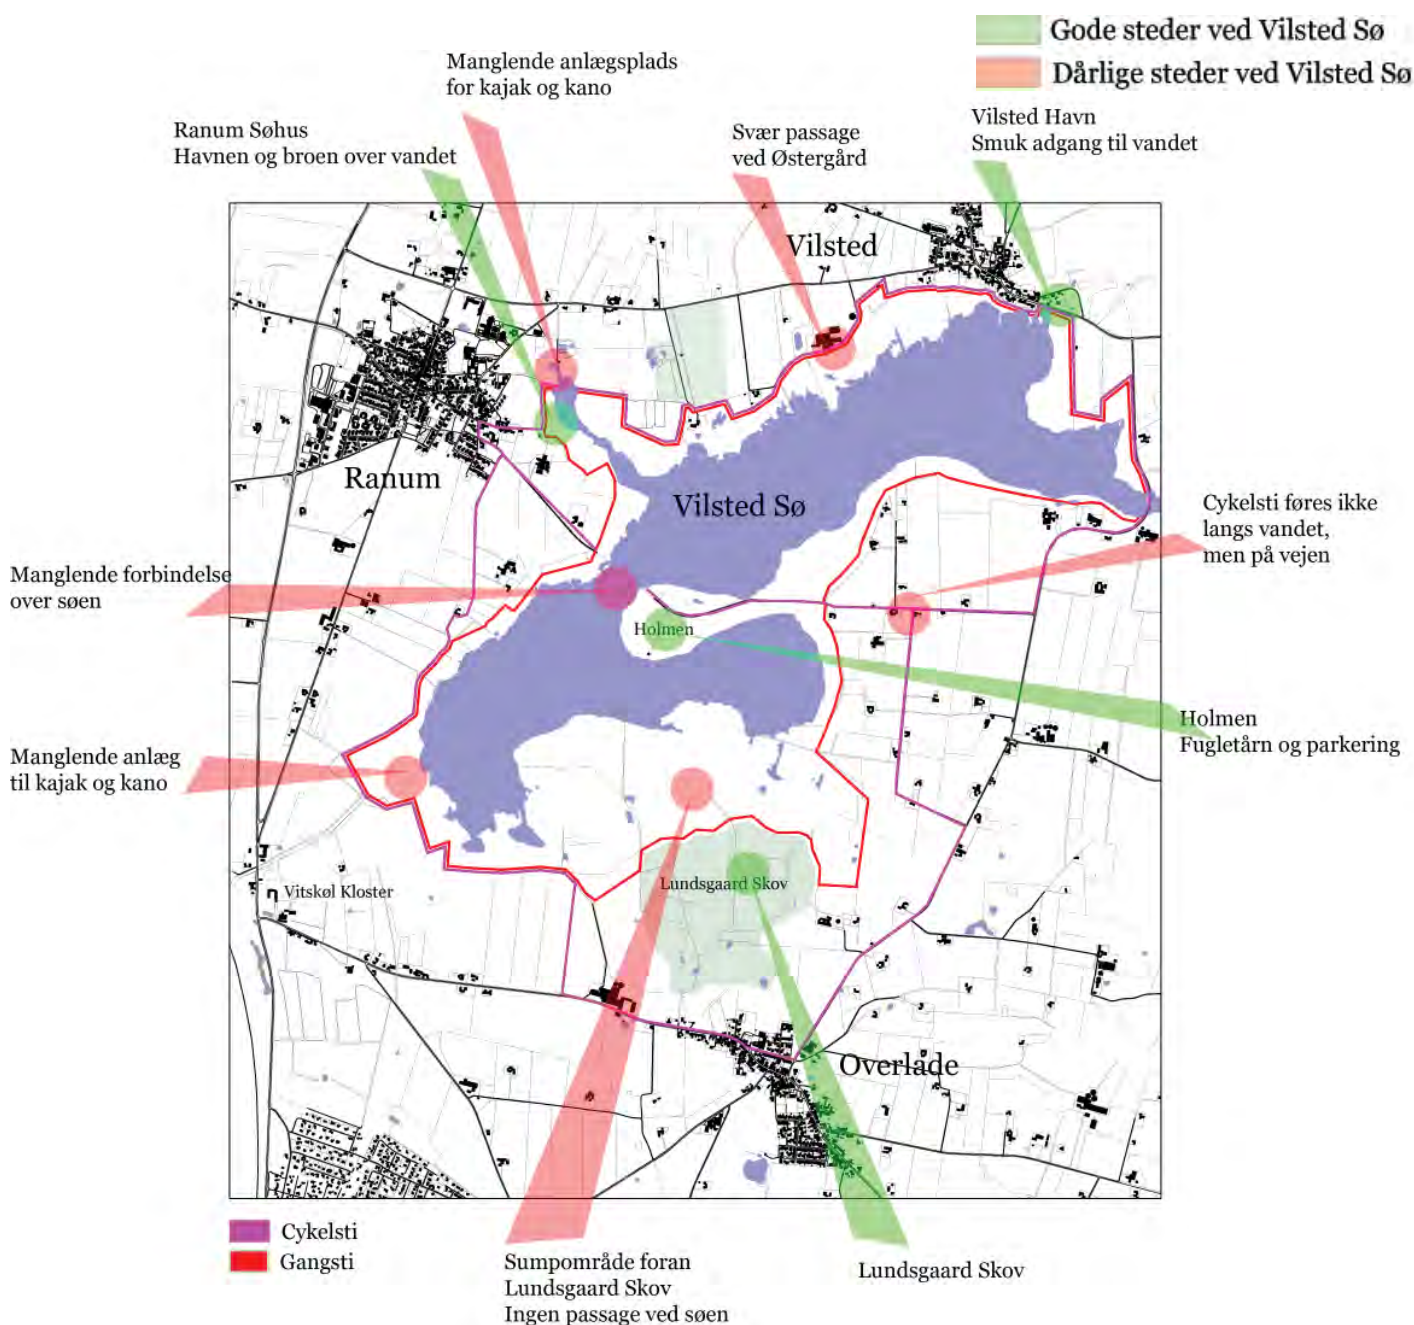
Gode steder ved Vilsted Sø
Dårlige steder ved Vilsted Sø

Manglende anlægsplads for kajak og kano

Ranum Søhus
Havnen og broen over vandet

Svær passage ved Østergård

Vilsted Havn
Smuk adgang til vandet

Vilsted

Ranum

Vilsted Sø

Cykelsti føres ikke langs vandet, men på vejen

Manglende forbindelse over søen

Holmen

Holmen
Fugletårn og parkering

Manglende anlæg til kajak og kano

Vitskøl Kloster

Lundsgaard Skov

Overlade

Cykelsti
Gangsti

Sumpområde foran Lundsgaard Skov
Ingen passage ved søen

Lundsgaard Skov